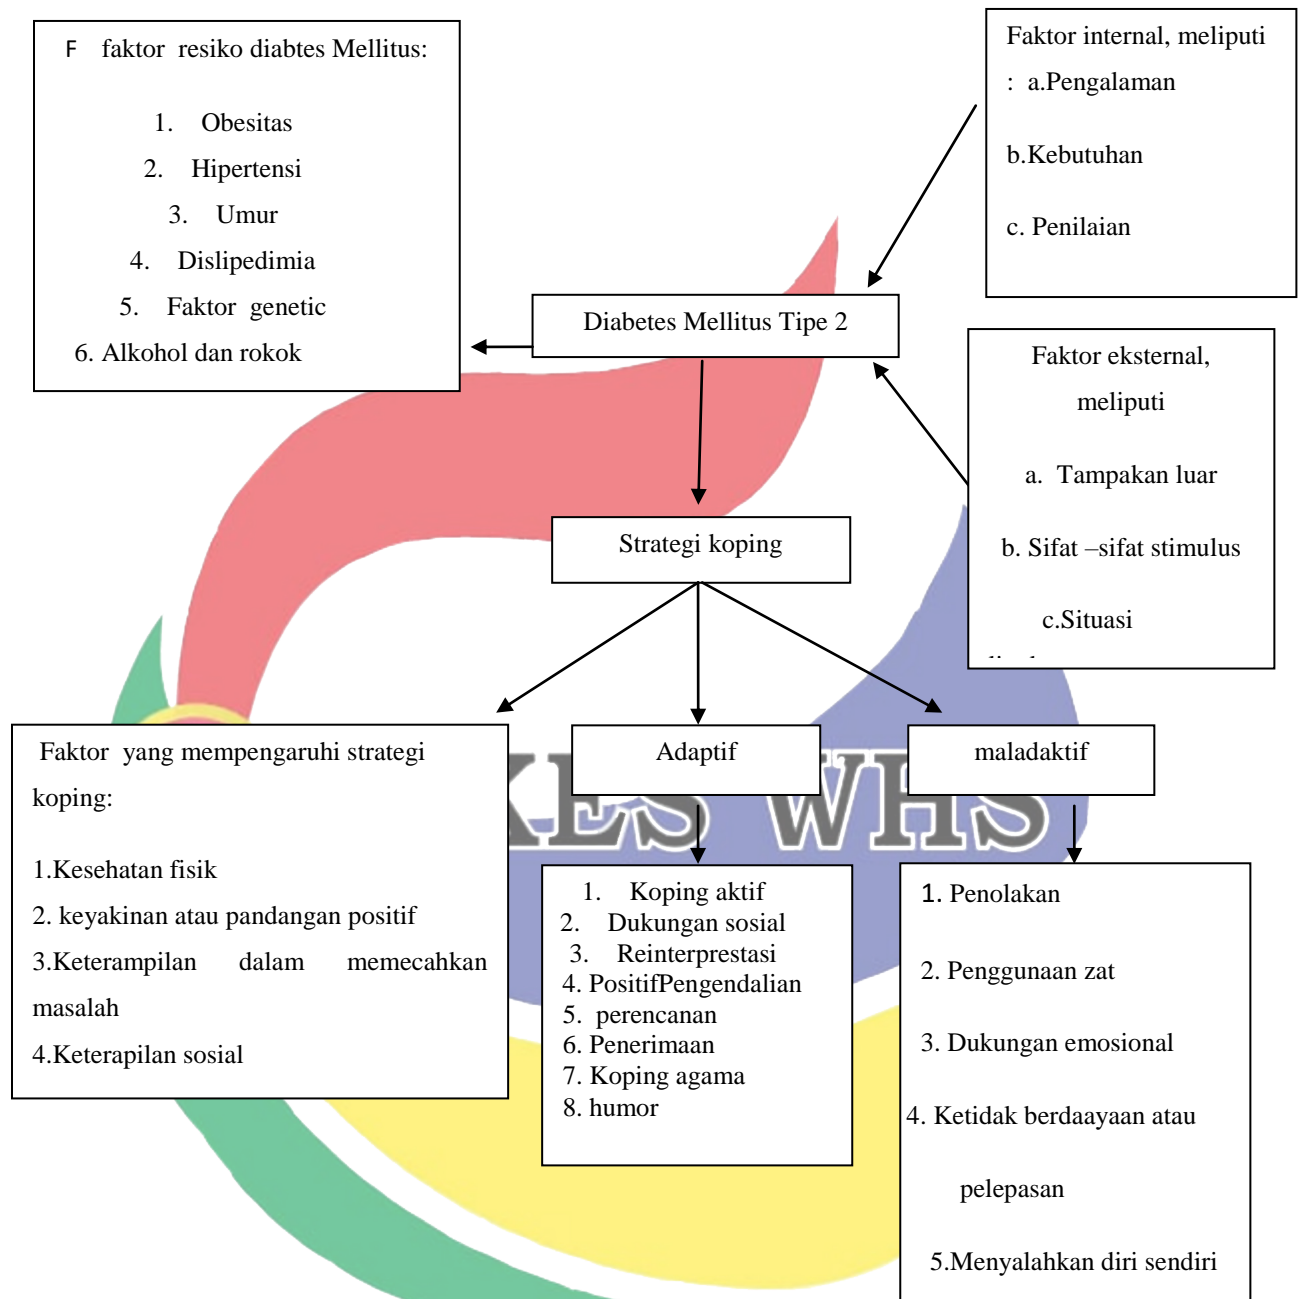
F faktor resiko diabtes Mellitus:

1. Obesitas
2. Hipertensi
3. Umur
4. Dislipedimia
5. Faktor genetic
6. Alkohol dan rokok

Faktor internal, meliputi : a.Pengalaman

b.Kebutuhan

c. Penilaian

Diabetes Mellitus Tipe 2

Faktor eksternal, meliputi

a. Tampakan luar

b. Sifat –sifat stimulus

c.Situasi

Strategi koping

Faktor yang mempengaruhi strategi koping:

1.Kesehatan fisik
2. keyakinan atau pandangan positif
3.Keterampilan dalam memecahkan masalah
4.Keterapilan sosial

Adaptif

1. Koping aktif
2. Dukungan sosial
3. Reinterprestasi
4. PositifPengendalian
5. perencanan
6. Penerimaan
7. Koping agama
8. humor

maladaktif

1. Penolakan

2. Penggunaan zat

3. Dukungan emosional

4. Ketidak berdaayaan atau pelepasan

5.Menyalahkan diri sendiri

KES WHS